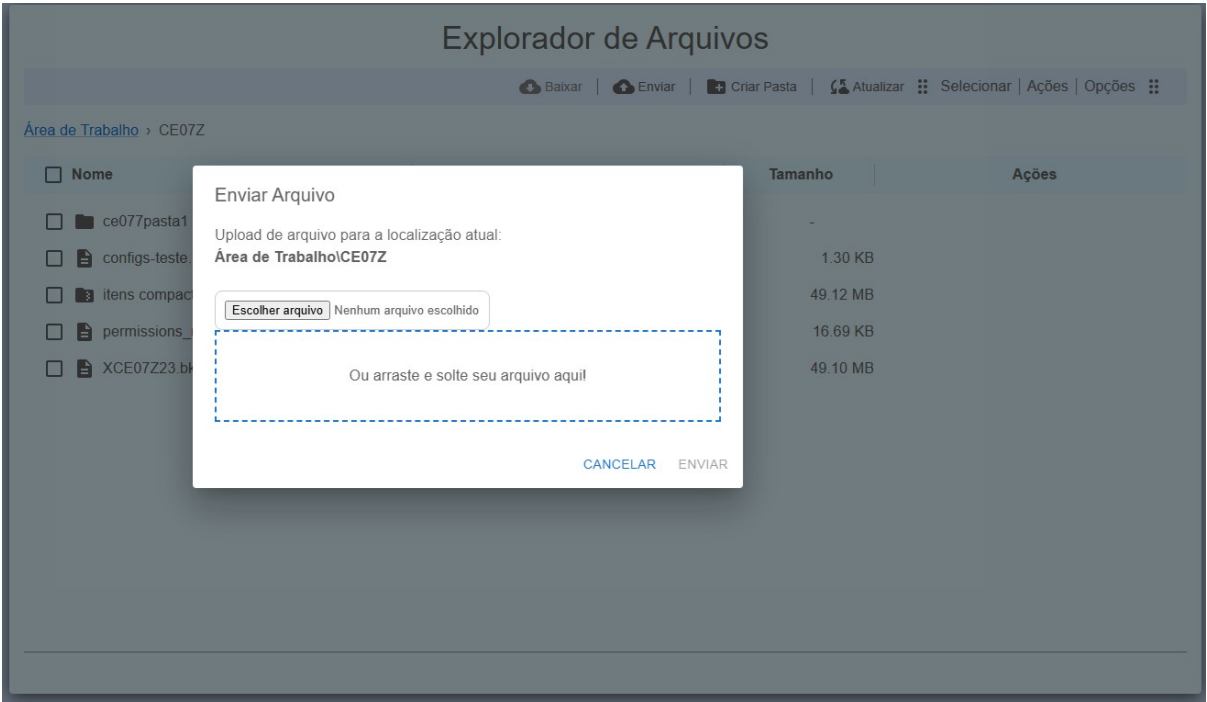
Explorador de Arquivos

Baixar | Enviar | Criar Pasta | Atualizar Selecionar | Ações | Opções

Área de Trabalho › CE07Z

| Nome | Tamanho | Ações |
|---|---|---|
| ce077pasta1 | - | |
| configs-teste. | 1.30 KB | |
| itens compact | 49.12 MB | |
| permissions_ | 16.69 KB | |
| XCE07Z23.bk | 49.10 MB | |

Enviar Arquivo

Upload de arquivo para a localização atual:
Área de Trabalho\CE07Z

Escolher arquivo Nenhum arquivo escolhido

Ou arraste e solte seu arquivo aqui!

CANCELAR ENVIAR